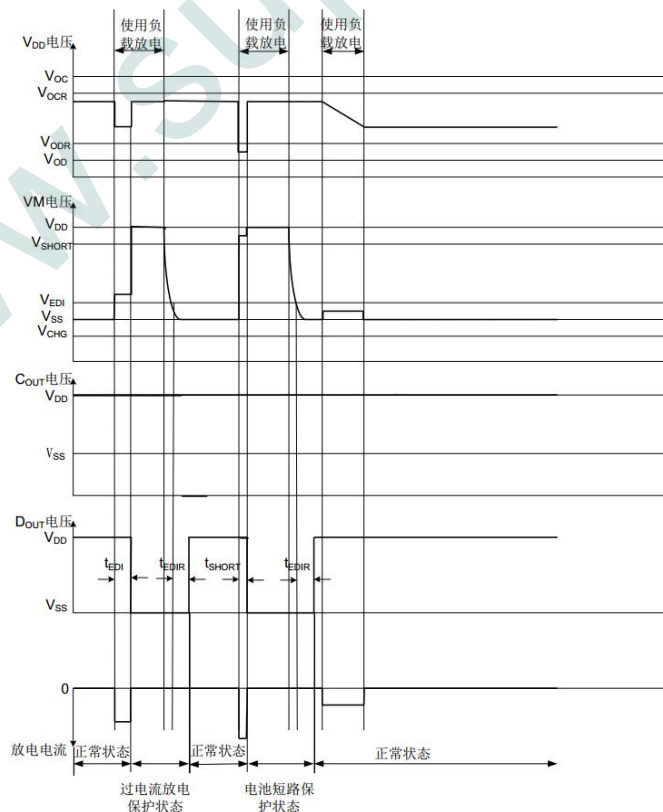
使用负载放电

使用负载放电

使用负载放电

$V_{DD}$电压

$V_{OC}$

$V_{OCR}$

$V_{ODR}$

$V_{OD}$

VM电压

$V_{DD}$

$V_{SHORT}$

$V_{EDI}$

$V_{SS}$

$V_{CHG}$

$C_{OUT}$电压

$V_{DD}$

$V_{SS}$

$D_{OUT}$电压

$V_{DD}$

$t_{EDI}$

$t_{EDIR}$

$t_{SHORT}$

$t_{EDIR}$

$V_{SS}$

0

放电电流

正常状态

正常状态

正常状态

过电流放电保护状态

电池短路保护状态